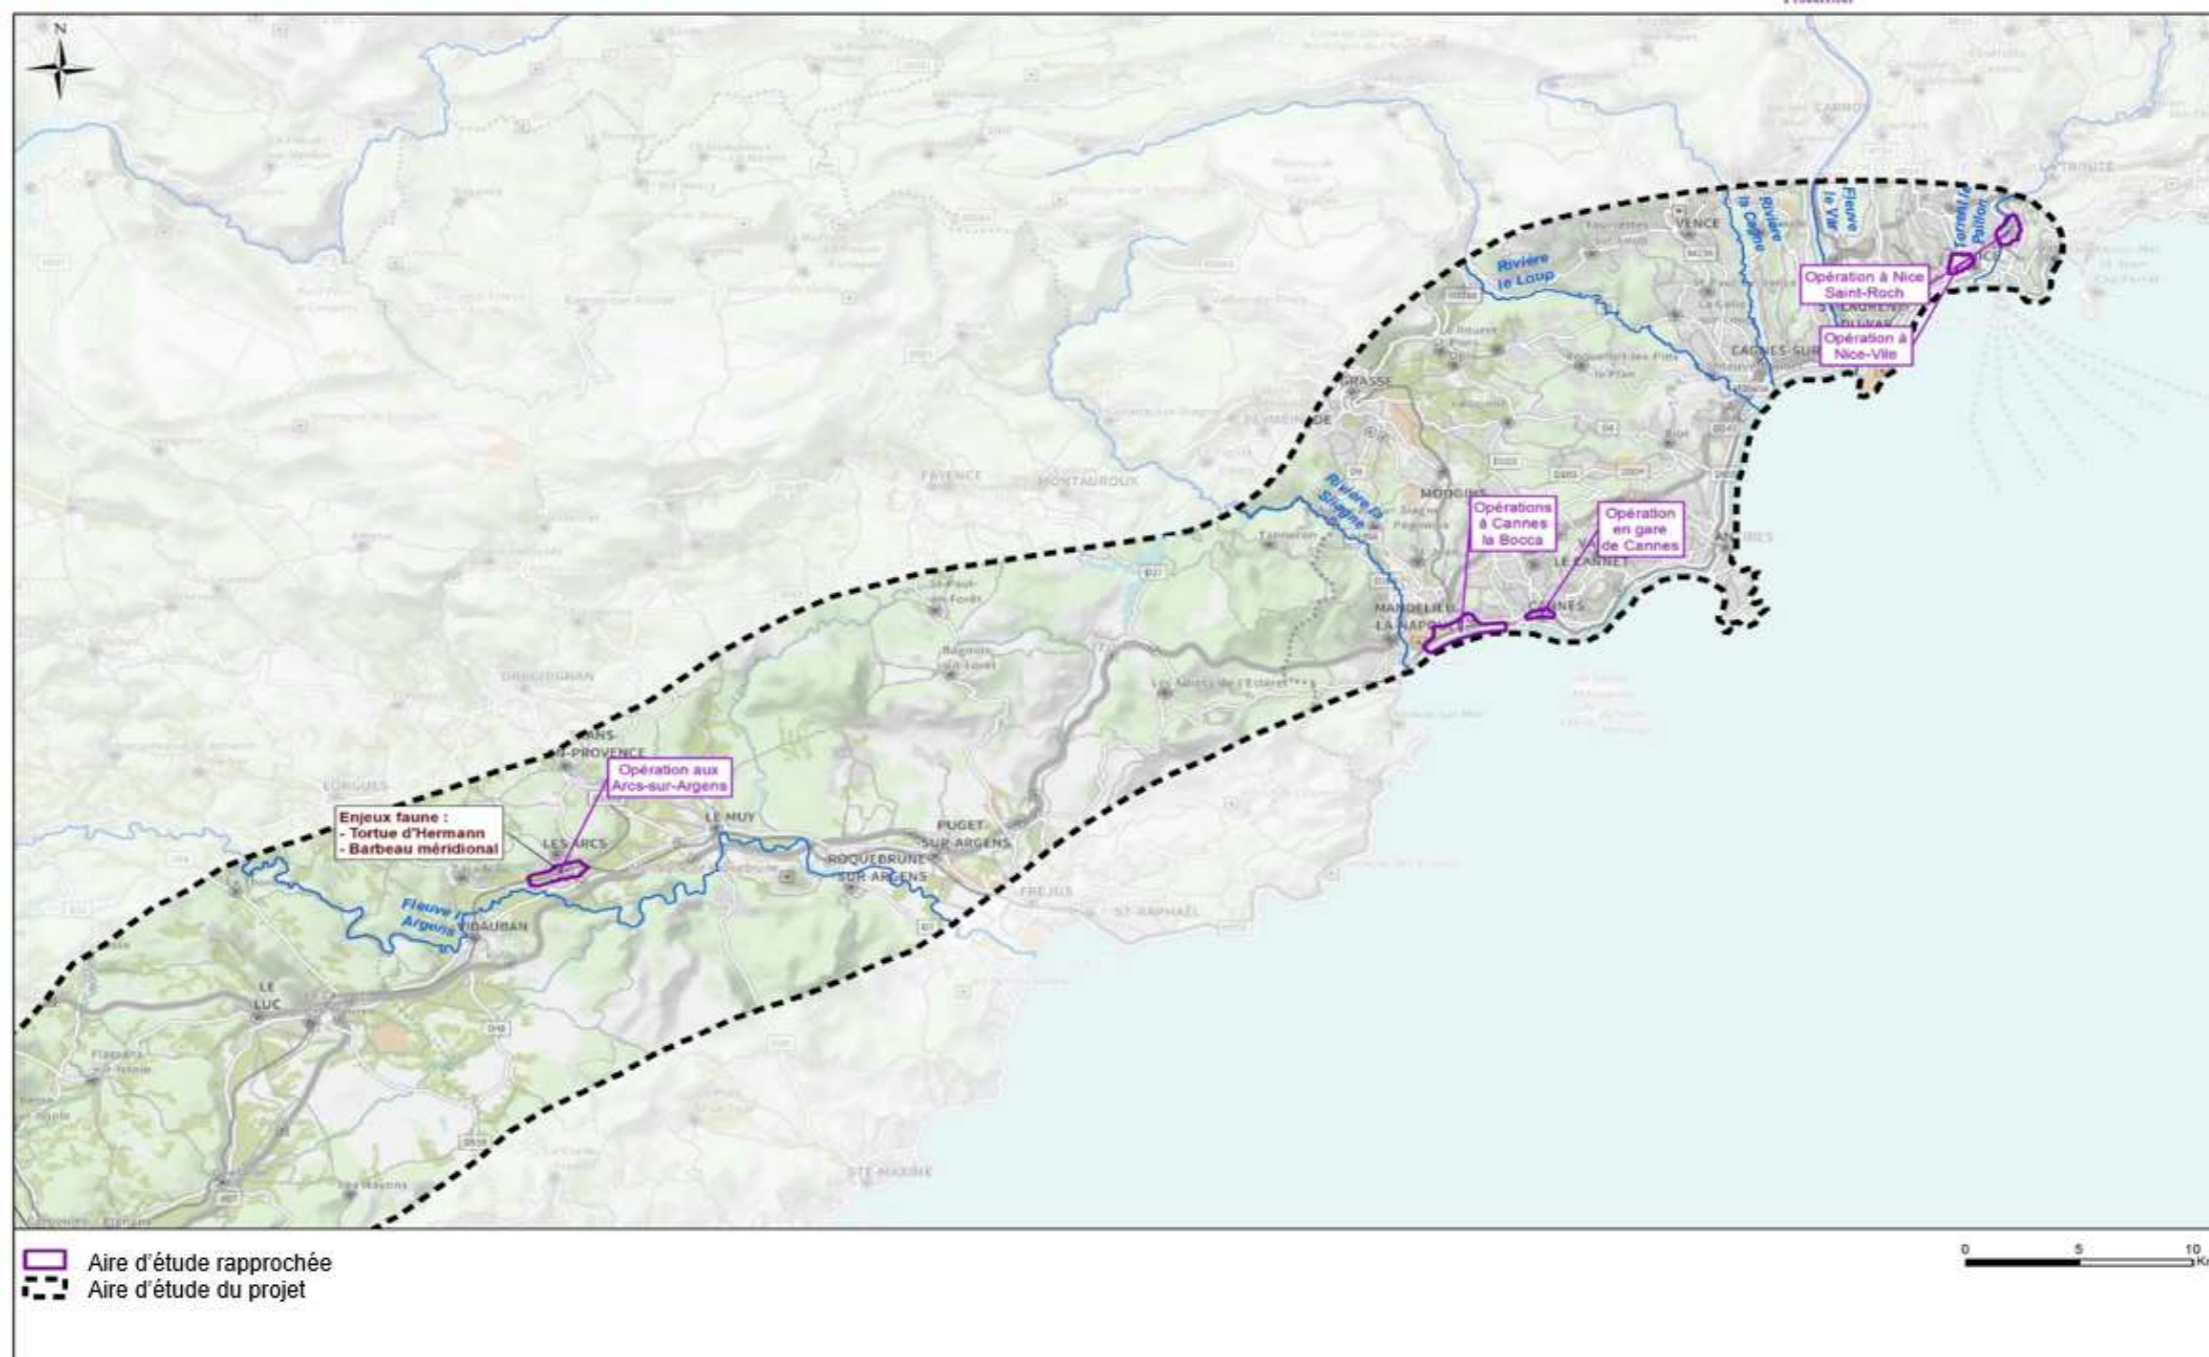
N

Rivière le Loup

Rivière la Cagne

Fleuve le Var

Torrent le Paillon

VENCE

Opération à Nice Saint-Roch

Opération à Nice-Ville

CAGNES-SUR

GRASSE

Rivière la Siagne

MOUGINS

Opérations à Cannes la Bocca

Opération en gare de Cannes

LE CANNET

MANDELIEU LA NAPOULE

FAYENCE

MONTAUROUX

DRAGUIGNAN

LORGUES

TRANS EN PROVENCE

Opération aux Arcs-sur-Argens

Enjeux faune :
- Tortue d'Hermann
- Barbeau méridional

LES ARCS

LE MUY

PUGET SUR ARGENS

ROQUEBRUNE SUR ARGENS

FREJUS

ST-RAPHAEL

Fleuve l'Argens

VIDAUBAN

LE LUC

STE MAXIME

Aire d'étude rapprochée
Aire d'étude du projet

0 5 10 Km